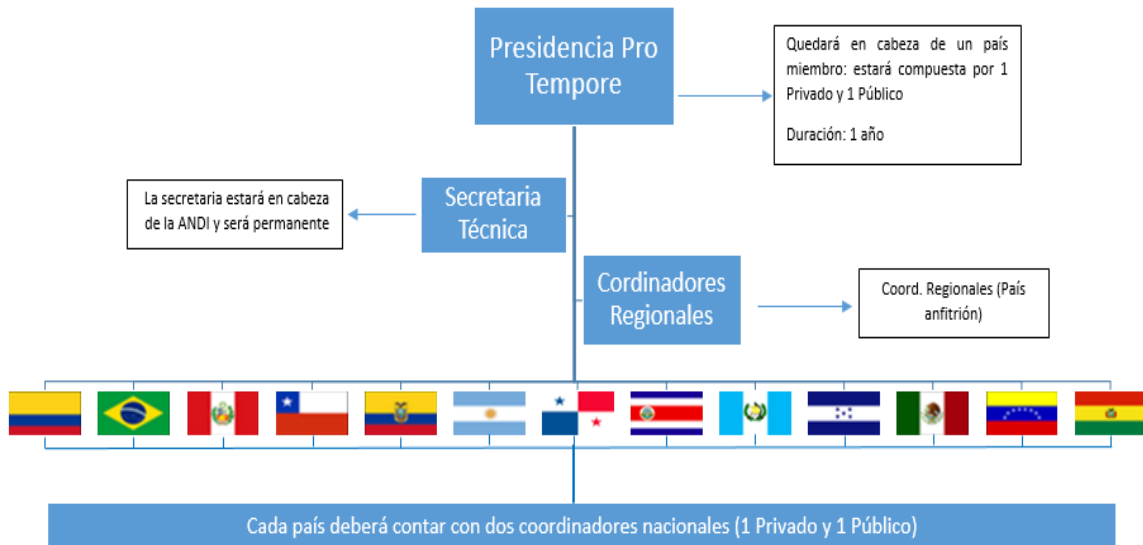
Presidencia Pro Tempore

Quedará en cabeza de un país miembro: estará compuesta por 1 Privado y 1 Público

Duración: 1 año

La secretaria estará en cabeza de la ANDI y será permanente

Secretaria Técnica

Cordinadores Regionales

Coord. Regionales (País anfitrión)

Cada país deberá contar con dos coordinadores nacionales (1 Privado y 1 Público)